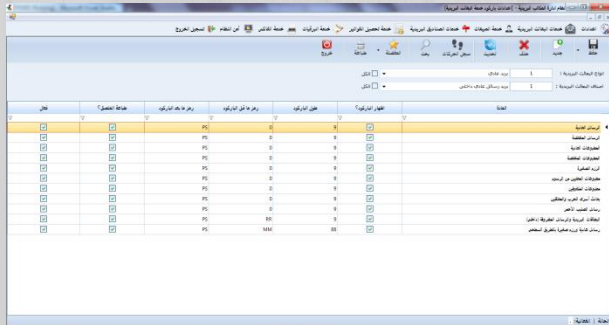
نظام إدارة الطالب البريدية | اعدادات باركود خدمة البطاقات البريدية

اعدادات | خدمات البطاقات البريدية | خدمة تحويلات | خدمات الصناديق البريدية | خدمة تحصيل الفواتير | خدمة ابرابيات | خدمة الطرود | أمن النظام | تسجيل الخروج

حفظ | جديد | حذف | تحديث | سجل الحركات | بحث | المطابقة | طباعة | خروج

انواع البطاقات البريدية : 1 | بريد عادي | الكل

اصناف البطاقات البريدية : 1 | بريد رسائل عادية داخلي | الكل

| العادة | اظهار الباركود؟ | طول الباركود | رمز ما قبل الباركود | رمز ما بعد الباركود | طباعة المتسلسل؟ | فعال |
|---|---|---|---|---|---|---|
| الرسائل العادية | ☑ | 9 | 0 | PS | ☑ | ☑ |
| الرسائل المعلقة | ☑ | 9 | 0 | PS | ☑ | ☑ |
| المطبوعات العادية | ☑ | 9 | 0 | PS | ☑ | ☑ |
| المطبوعات المعلقة | ☑ | 9 | 0 | PS | ☑ | ☑ |
| الرزم الصغيرة | ☑ | 9 | 0 | PS | ☑ | ☑ |
| مطبوعات المكفوفين عادي | ☑ | 9 | 0 | PS | ☑ | ☑ |
| مطبوعات المكفوفين | ☑ | 9 | 0 | PS | ☑ | ☑ |
| بطاقات أسرى الحرب والمعتقلين | ☑ | 9 | 0 | PS | ☑ | ☑ |
| رسائل الطلب الآخر | ☑ | 9 | 0 | PS | ☑ | ☑ |
| البطاقات البريدية والرسائل الطرفية داخلي | ☑ | 9 | RR | PS | ☑ | ☑ |
| رسائل عادية ورزم صغيرة بالطريق السطحي | ☑ | 88 | MM | PS | ☑ | ☑ |

العادة | العملية